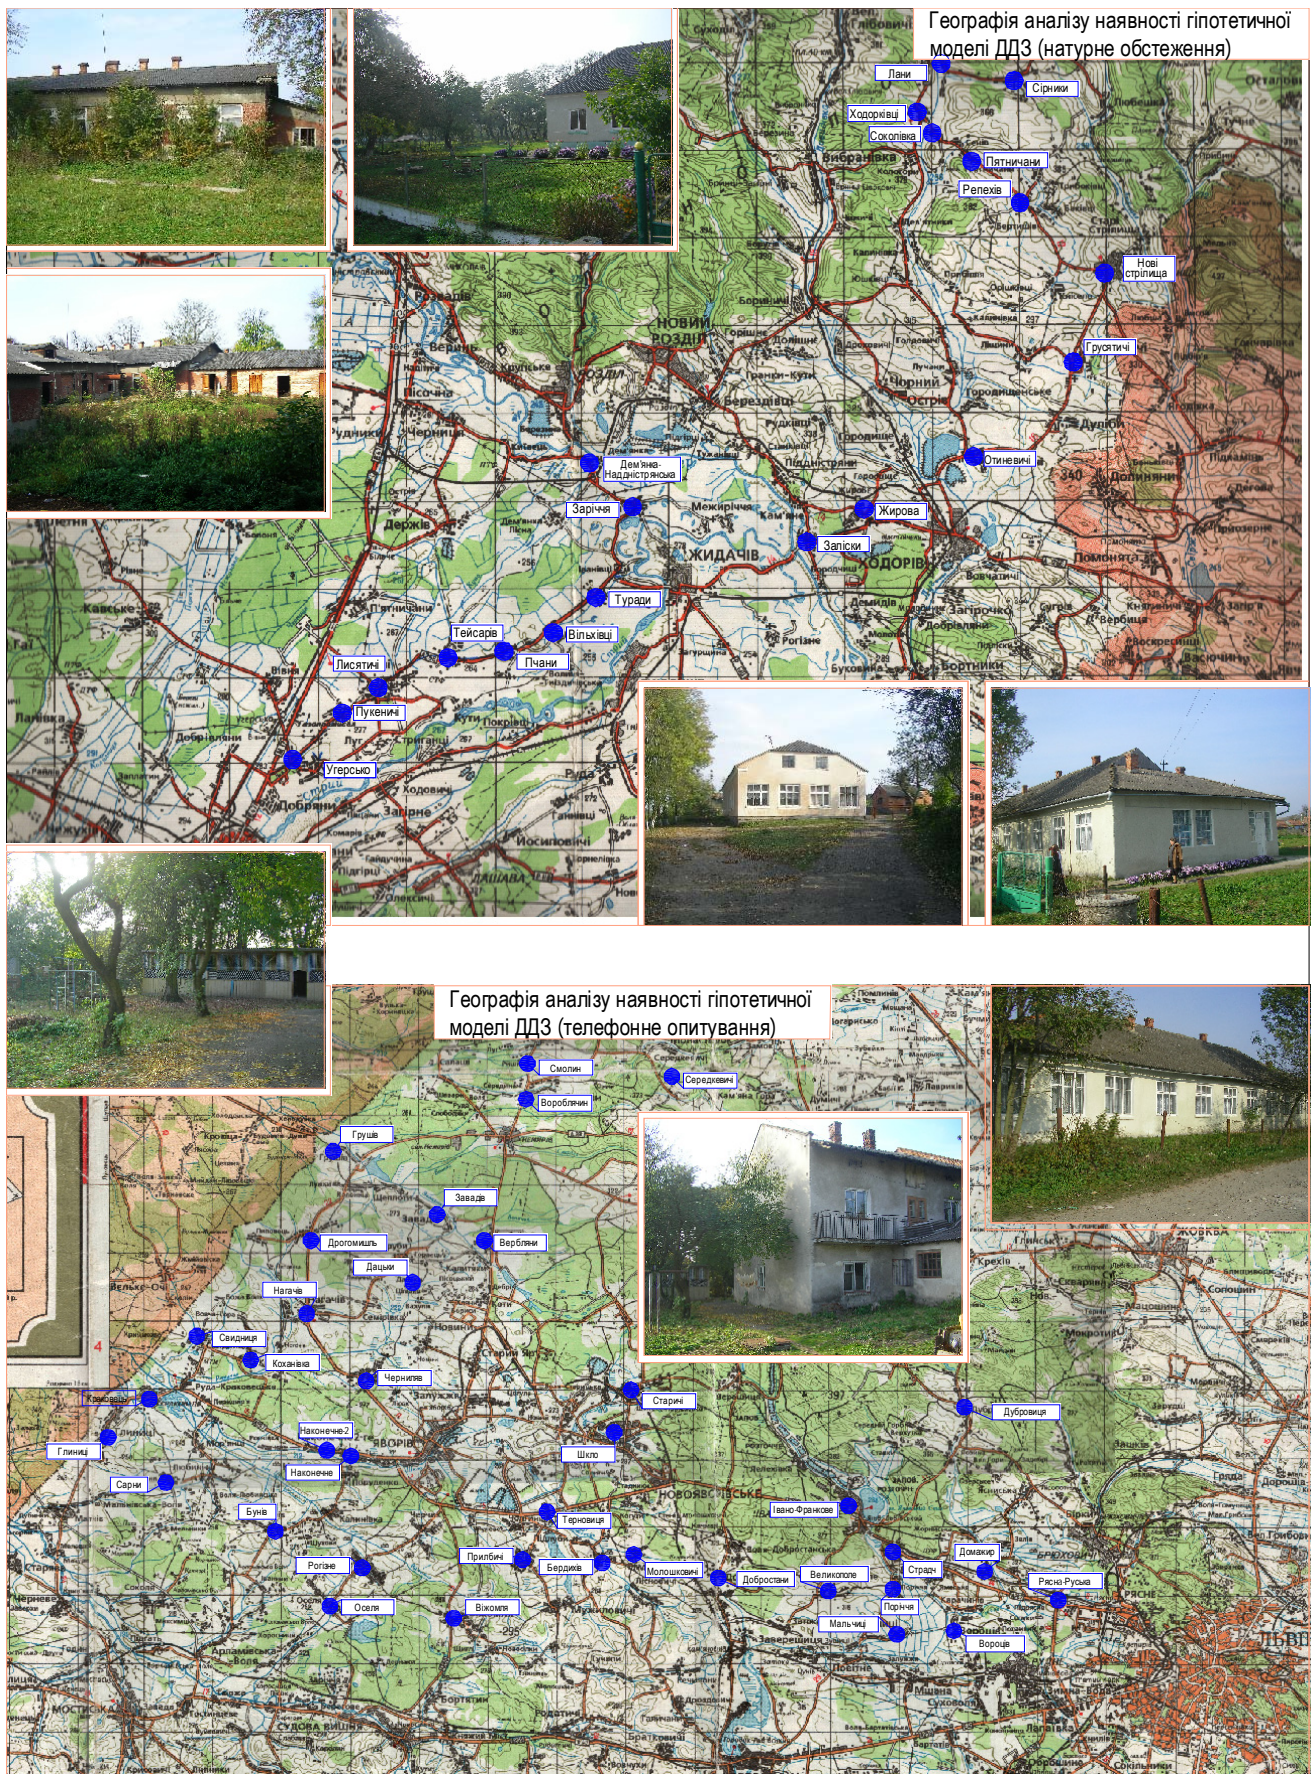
Географія аналізу наявності гіпотетичної моделі ДДЗ (натурне обстеження)

Лани
Сірники
Ходорківці
Соколівка
П'ятничани
Репехів
Нові Стрілища
Грусятичі
Отиневичі
Дем'янка-Наддністрянська
Заріччя
Жирова
Заліски
Жидачів
Ходорів
Новий Розділ
Тур'ади
Тейсарів
Вільхівці
Лисятичі
Пчани
Пукеничі
Угерсько

Географія аналізу наявності гіпотетичної моделі ДДЗ (телефонне опитування)

Смолин
Середкевичі
Вороблячин
Груша
Завадів
Дрогомишль
Вербляни
Дацьки
Нагачів
Свидниця
Коханівка
Чернилява
Краковець
Глиниця
Наконечне-2
Наконечне
Сарни
Старичі
Шкло
Дубровиця
Яворів
Бунів
Тернопілля
Івано-Франкове
Рогізно
Прилбичі
Бердихів
Молошковичі
Добростани
Великополе
Страдч
Домажир
Ясна-Руська
Оселя
Віжомля
Поріччя
Мальчиці
Вороців
Жовква
Львів